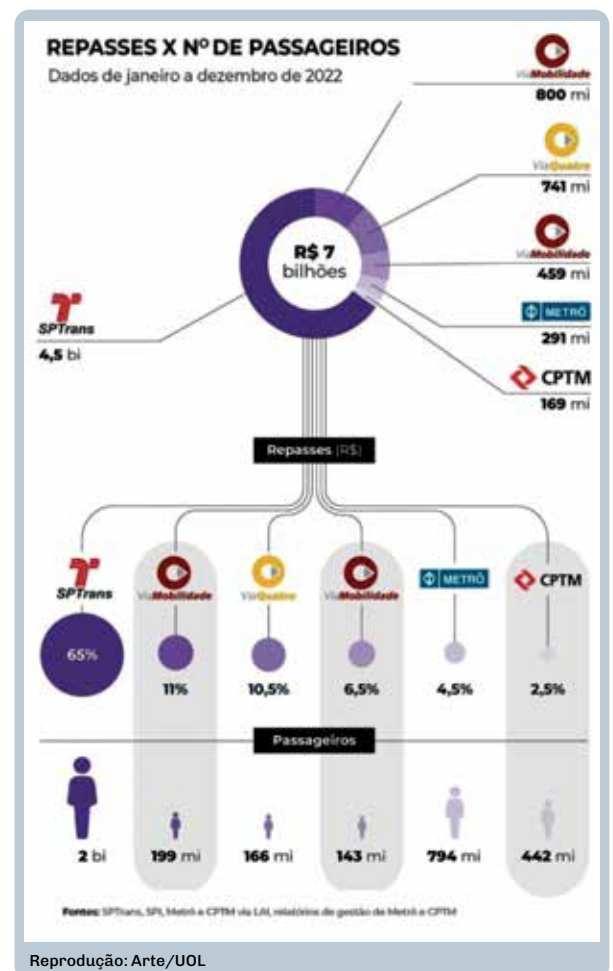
REPASSES X Nº DE PASSAGEIROS
Dados de janeiro a dezembro de 2022

ViaMobilidade
800 mi

ViaQuatro
741 mi

ViaMobilidade
459 mi

METRÔ
291 mi

CPTM
169 mi

SPTrans
4,5 bi

R$ 7 bilhões

Repasses (R$)

SPTrans
65%

ViaMobilidade
11%

ViaQuatro
10,5%

ViaMobilidade
6,5%

METRÔ
4,5%

CPTM
2,5%

Passageiros

2 bi

199 mi

166 mi

143 mi

794 mi

442 mi

Fontes: SPTrans, SPI, Metrô e CPTM via LAI, relatórios de gestão de Metrô e CPTM

Reprodução: Arte/UOL